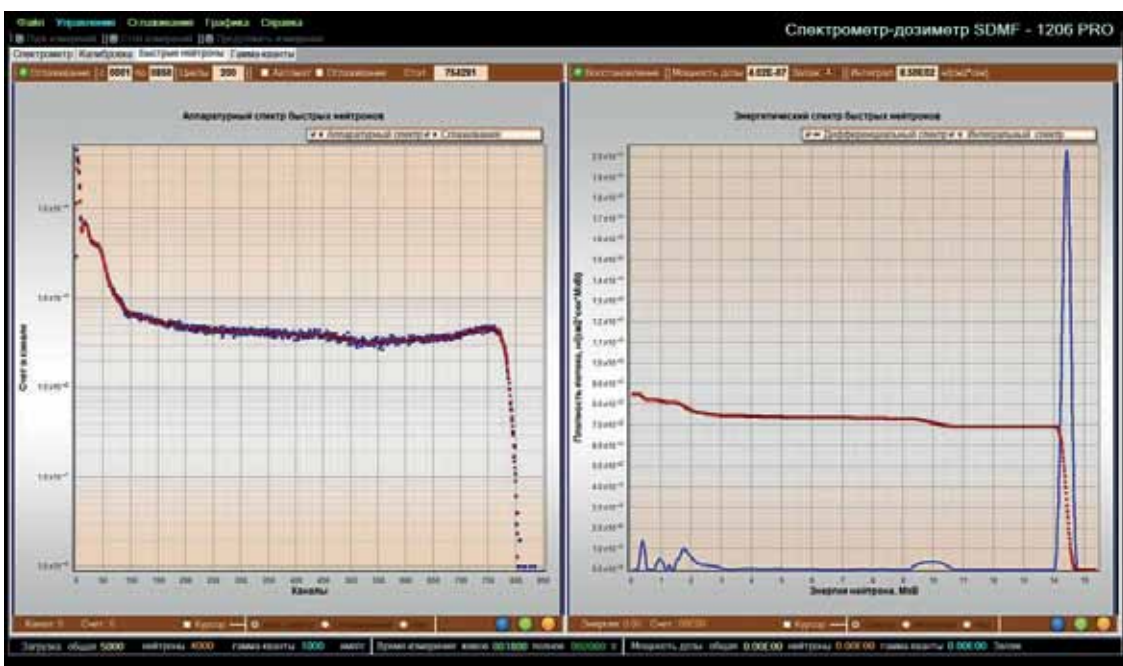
Файл Управление Сглаживание Графика Справка

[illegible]

Спектрометр-дозиметр SDMF - 1206 PRO

Спектрометр Калибровка Быстрые нейтроны Гамма-кванты

Сглаживание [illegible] 0001 по 0850 Циклы 300 Автомат Сглаживание Счет 754291

Аппаратурный спектр быстрых нейтронов

Аппаратурный спектр Сглаживание

Счет в канале

Каналы

0 50 100 150 200 250 300 350 400 450 500 550 600 650 700 750 800 850

Канал: 0 Счет: 0 Курсор

Восстановление Мощность дозы 4.02E-07 Зв/час Интеграл 8.50E02 н/(см²сек)

Энергетический спектр быстрых нейтронов

Дифференциальный спектр Интегральный спектр

Плотность потока, н/(м2*сек*МэВ)

Энергия нейтрона, МэВ

0 1 2 3 4 5 6 7 8 9 10 11 12 13 14 15

Энергия: 0.00 Счет: 00E00 Курсор

Загрузка: общая 5000 нейтроны 4000 гамма-кванты 1000 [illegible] Время измерения: живое 00:18:00 полное 00:20:00 Мощность дозы: общая 0.00E00 нейтроны 0.00E00 гамма-кванты 0.00E00 Зв/час